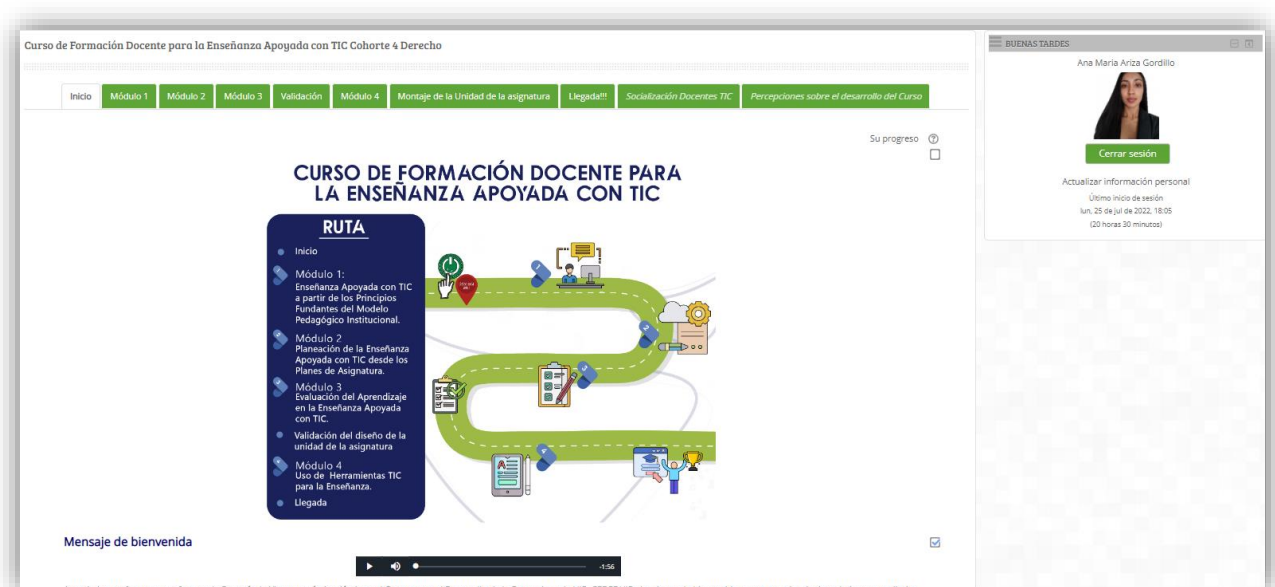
Curso de Formación Docente para la Enseñanza Apoyada con TIC Cohorte 4 Derecho

Inicio | Módulo 1 | Módulo 2 | Módulo 3 | Validación | Módulo 4 | Montaje de la Unidad de la asignatura | Llegada!!! | Socialización Docentes TIC | Percepciones sobre el desarrollo del Curso

Su progreso

CURSO DE FORMACIÓN DOCENTE PARA LA ENSEÑANZA APOYADA CON TIC

RUTA

Inicio

Módulo 1: Enseñanza Apoyada con TIC a partir de los Principios Fundantes del Modelo Pedagógico Institucional.

Módulo 2 Planeación de la Enseñanza Apoyada con TIC desde los Planes de Asignatura.

Módulo 3 Evaluación del Aprendizaje en la Enseñanza Apoyada con TIC.

Validación del diseño de la unidad de la asignatura

Módulo 4 Uso de Herramientas TIC para la Enseñanza.

Llegada

Mensaje de bienvenida

-1:56

BUENAS TARDES

Ana Maria Ariza Gordillo

Cerrar sesión

Actualizar información personal

Último inicio de sesión
lun, 25 de jul de 2022, 18:05
(20 horas 30 minutos)